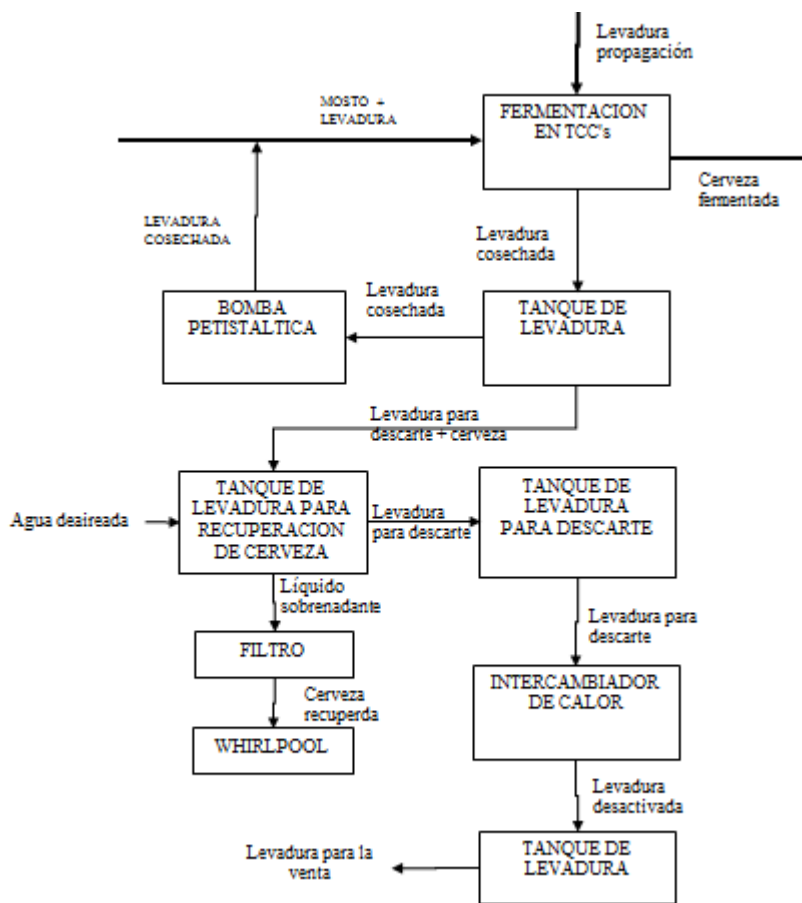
Levadura propagación

MOSTO + LEVADURA

FERMENTACION EN TCC's

Cerveza fermentada

LEVADURA COSECHADA

Levadura cosechada

BOMBA PETISTALTICA

Levadura cosechada

TANQUE DE LEVADURA

Levadura para descarte + cerveza

Agua deaireada

TANQUE DE LEVADURA PARA RECUPERACION DE CERVEZA

Levadura para descarte

TANQUE DE LEVADURA PARA DESCARTE

Líquido sobrenadante

FILTRO

Cerveza recuperda

WHIRLPOOL

Levadura para descarte

INTERCAMBIADOR DE CALOR

Levadura desactivada

Levadura para la venta

TANQUE DE LEVADURA